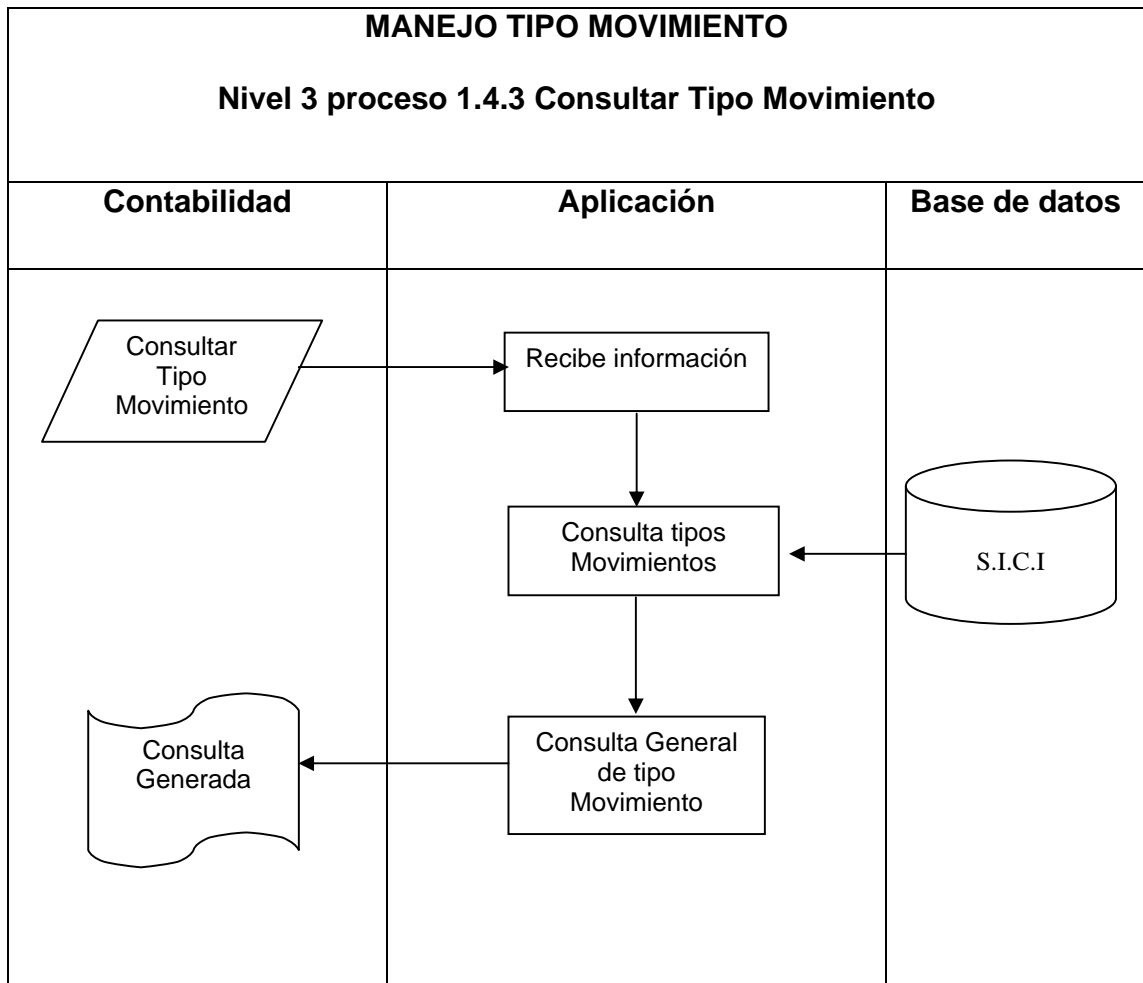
MANEJO TIPO MOVIMIENTO

Nivel 3 proceso 1.4.3 Consultar Tipo Movimiento

Contabilidad

Aplicación

Base de datos

Consultar Tipo Movimiento

Recibe información

Consulta tipos Movimientos

S.I.C.I

Consulta Generada

Consulta General de tipo Movimiento